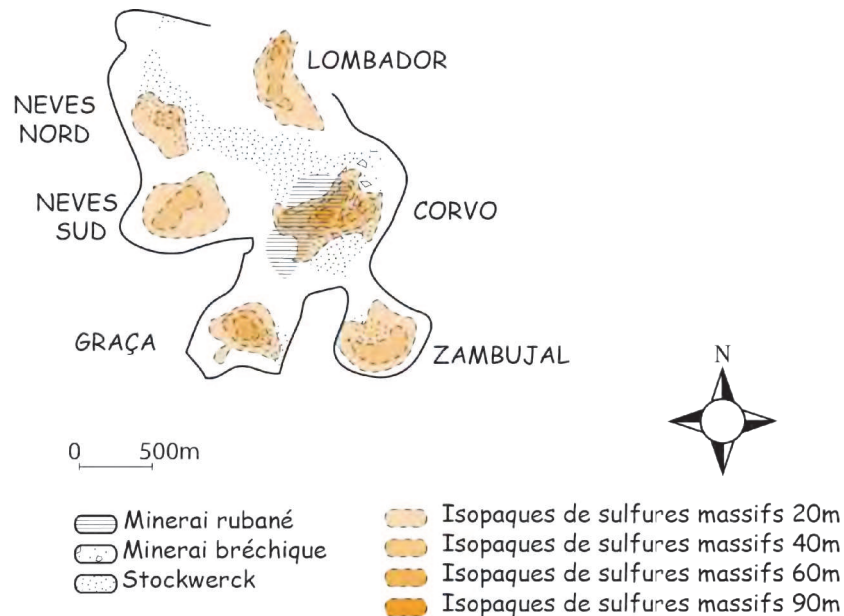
LOMBADOR

NEVES NORD

NEVES SUD

CORVO

GRAÇA

ZAMBUJAL

N

0 500m

Minerai rubané
Minerai bréchique
Stockwerck

Isopaques de sulfures massifs 20m
Isopaques de sulfures massifs 40m
Isopaques de sulfures massifs 60m
Isopaques de sulfures massifs 90m